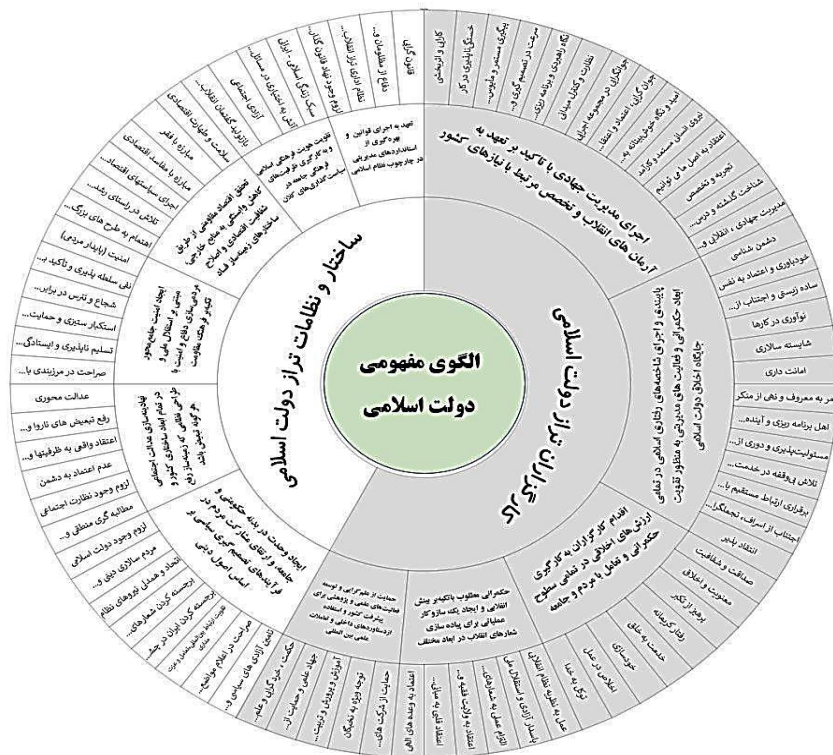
الگوی مفهومی
دولت اسلامی

ساختار و نظامات تراز دولت اسلامی

کارگزاران تراز دولت اسلامی

اجرای مدیریت جهادی با تاکید بر تعهد به آرمان های انقلاب و تخصص مرتبط با نیازهای کشور

پایبندی و اجرای شاخصه‌های رفتاری اسلامی در تمامی ابعاد حکمرانی و فعالیت‌های مدیریتی به منظور تقویت جایگاه اخلاق‌محور دولت اسلامی

اقدام کارگزاران به کارگیری ارزش های اخلاقی در تمامی سطوح حکمرانی و تعامل با مردم و جامعه

حکمرانی مطلوب باتکیه بر بینش انقلابی و ایجاد یک سازوکار عملیاتی برای پیاده سازی شعارهای انقلاب در ابعاد مختلف

حمایت از علم‌گرایی و توسعه فعالیت‌های علمی و پژوهشی برای پیشرفت کشور و استفاده از دستاوردهای داخلی و تعاملات علمی بین المللی

ایجاد وحدت در بدنه حکومتی و جامعه و ارتقای مشارکت مردم در فرآیندهای تصمیم گیری سیاسی بر اساس اصول دینی

نهادینه‌سازی عدالت اجتماعی در تمام ابعاد حکمرانی و طراحی نظامی کارآمد و فراگیر جهت تبعیض‌زدایی

ایجاد امنیت جامع‌محور مبتنی بر استقلال ملی و اقتدار دفاعی و امنیتی با تکیه بر مکتب مقاومت

تحقق اقتصاد مقاومتی از طریق کاهش وابستگی به منابع خارجی، شفافیت اقتصادی و اصلاح ساختارهای ناکارآمد

تقویت هویت فرهنگی اسلامی و به کارگیری ظرفیت‌های فرهنگی جامعه در سیاست‌گذاری‌های کلان

تعهد به اجرای قوانین و بهره‌گیری از استانداردهای مدیریتی در چارچوب نظام اسلامی

کارایی و اثربخشی
خستگی ناپذیری در کار
پیگیری مستمر و مداوم...
سرعت در تصمیم گیری و...
نگاه راهبردی و برنامه ریزی...
نظارت و کنترل مبنائی
جوانگرایان در مجموعه اجرایی
جوان گرایی، اعتماد و اعتقاد...
امید و نگاه خوش‌بینانه به...
نیروی انسانی مستعد و کارآمد
اعتقاد به اصل ما می توانیم
تجربه و تخصص
شناخت گذشته و درس...
مدیریت جهادی، انقلابی و...
دشمن شناسی
خودباوری و اعتماد به نفس
ساده زیستی و اجتناب از...
نوآوری در کارها
شایسته سالاری
امانت داری
امر به معروف و نهی از منکر
اهل برنامه ریزی و آینده...
مسئولیت‌پذیری و دوری از...
تلاش بی‌وقفه در خدمت...
برقراری ارتباط مستقیم با...
اجتناب از اسراف، تجملگرایی...
انتقاد پذیر
صداقت و شفافیت
معنویت و اخلاق
پرهیز از تکبر
رفتار کریمانه
خدمت به خلق
خودسازی
اسلامی در عمل
توکل به خدا
عمل به نظریه نظام انقلابی
پایبندی آزادی و استقلال ملی
التزام عملی به شعارهای...
اعتقاد به ولایت فقیه و...
انتقاد عملی به سیاستی...
اعتماد به وعده های الهی
حمایت از شرکت های...
توجه ویژه به نخبگان...
آموزش و پرورش و تربیت...
جهاد علمی و حمایت از...
حکمت، خردگرایی و علم...
تامین آزادی های سیاسی و...
صراحت در اعلام مواضع...
تقویت ارتباط پیوند دولت با ملت
برجسته کردن ایران در جهان...
برجسته کردن شعارهای...
اتحاد و همدلی نیروهای نظام...
مردم سالاری دینی و...
لزوم وجود دولت اسلامی
مطالبه گری منطقی و...
لزوم وجود نظارت اجتماعی
عدم اعتماد به دشمن
اعتقاد واقعی به ظرفیتها و...
رفع تبعیض های ناروا و...
عدالت محوری
صراحت در مرزبندی با...
تسلیم ناپذیری و ایستادگی...
استکبار ستیزی و حمایت...
شجاع و نترس در برابر...
نفی سلطه پذیری و تاکید بر...
امنیت (پایدار مردمی)
اهتمام به طرح های بزرگ...
تلاش در راستای رشد...
اجرای سیاستهای اقتصاد...
مبارزه با مفاسد اقتصادی
مبارزه با فقر
سلامت و طهارت اقتصادی
پاسخگویی به مطالبات...
آزادی اجتماعی
پرداختن به اقتصاد مقاومتی
باز آفرینی گفتمان انقلاب...
تکیه بر فرهنگ اسلامی
لزوم تغییر و تحول در...
پرهیز از بیگانه‌گرایی...
سبک زندگی اسلامی - ایرانی
تعمیق فرهنگ...
قانون گرایی
نظام اداری تراز انقلاب...
مقام و منزلت...